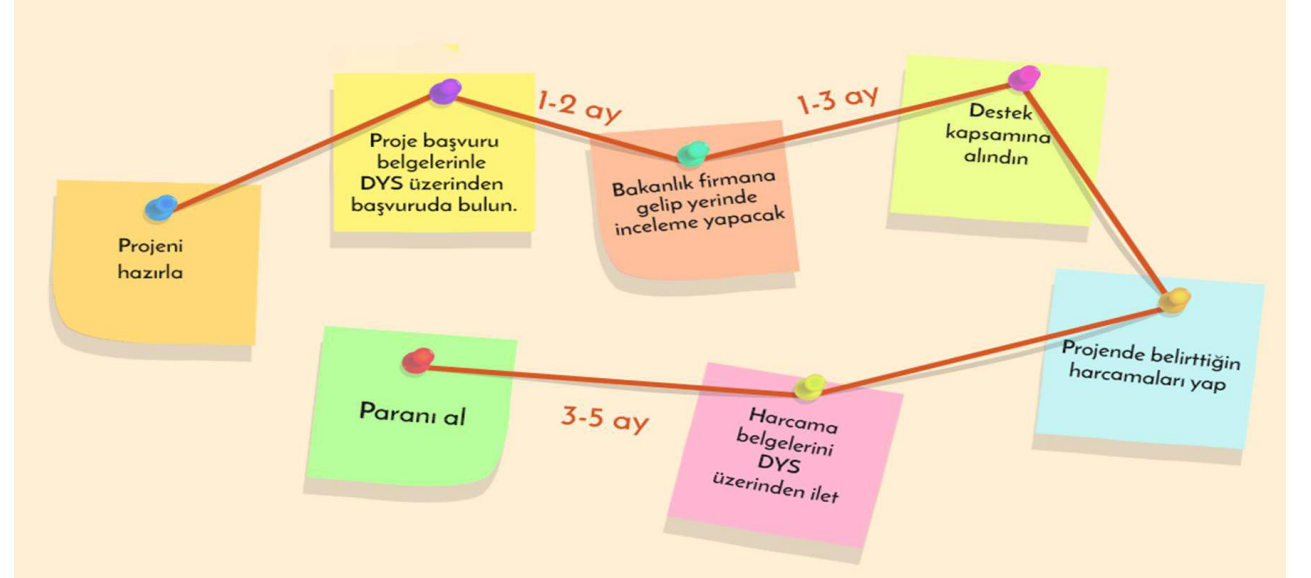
Projeni hazırla

Proje başvuru belgelerinle DYS üzerinden başvuruda bulun.

1-2 ay

Bakanlık firmana gelip yerinde inceleme yapacak

1-3 ay

Destek kapsamına alındın

Projende belirttiğin harcamaları yap

Harcama belgelerini DYS üzerinden ilet

3-5 ay

Paranı al